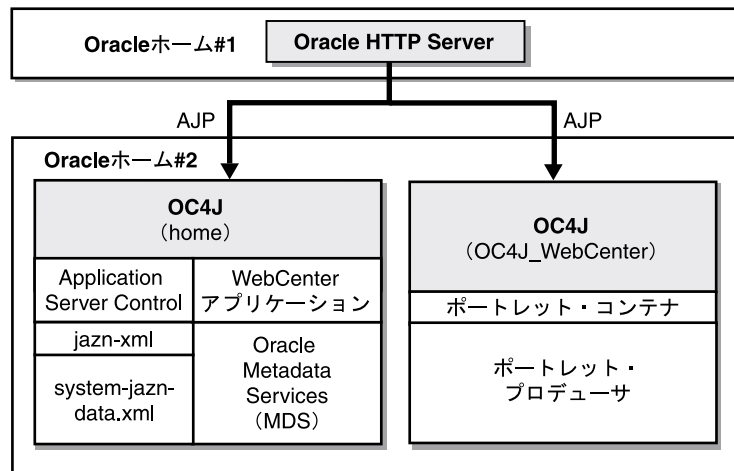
Oracleホーム#1

Oracle HTTP Server

AJP

AJP

Oracleホーム#2

OC4J
（home）

Application Server Control

WebCenter アプリケーション

jazn-xml

system-jazn-data.xml

Oracle Metadata Services （MDS）

OC4J
（OC4J_WebCenter）

ポートレット・コンテナ

ポートレット・プロデューサ